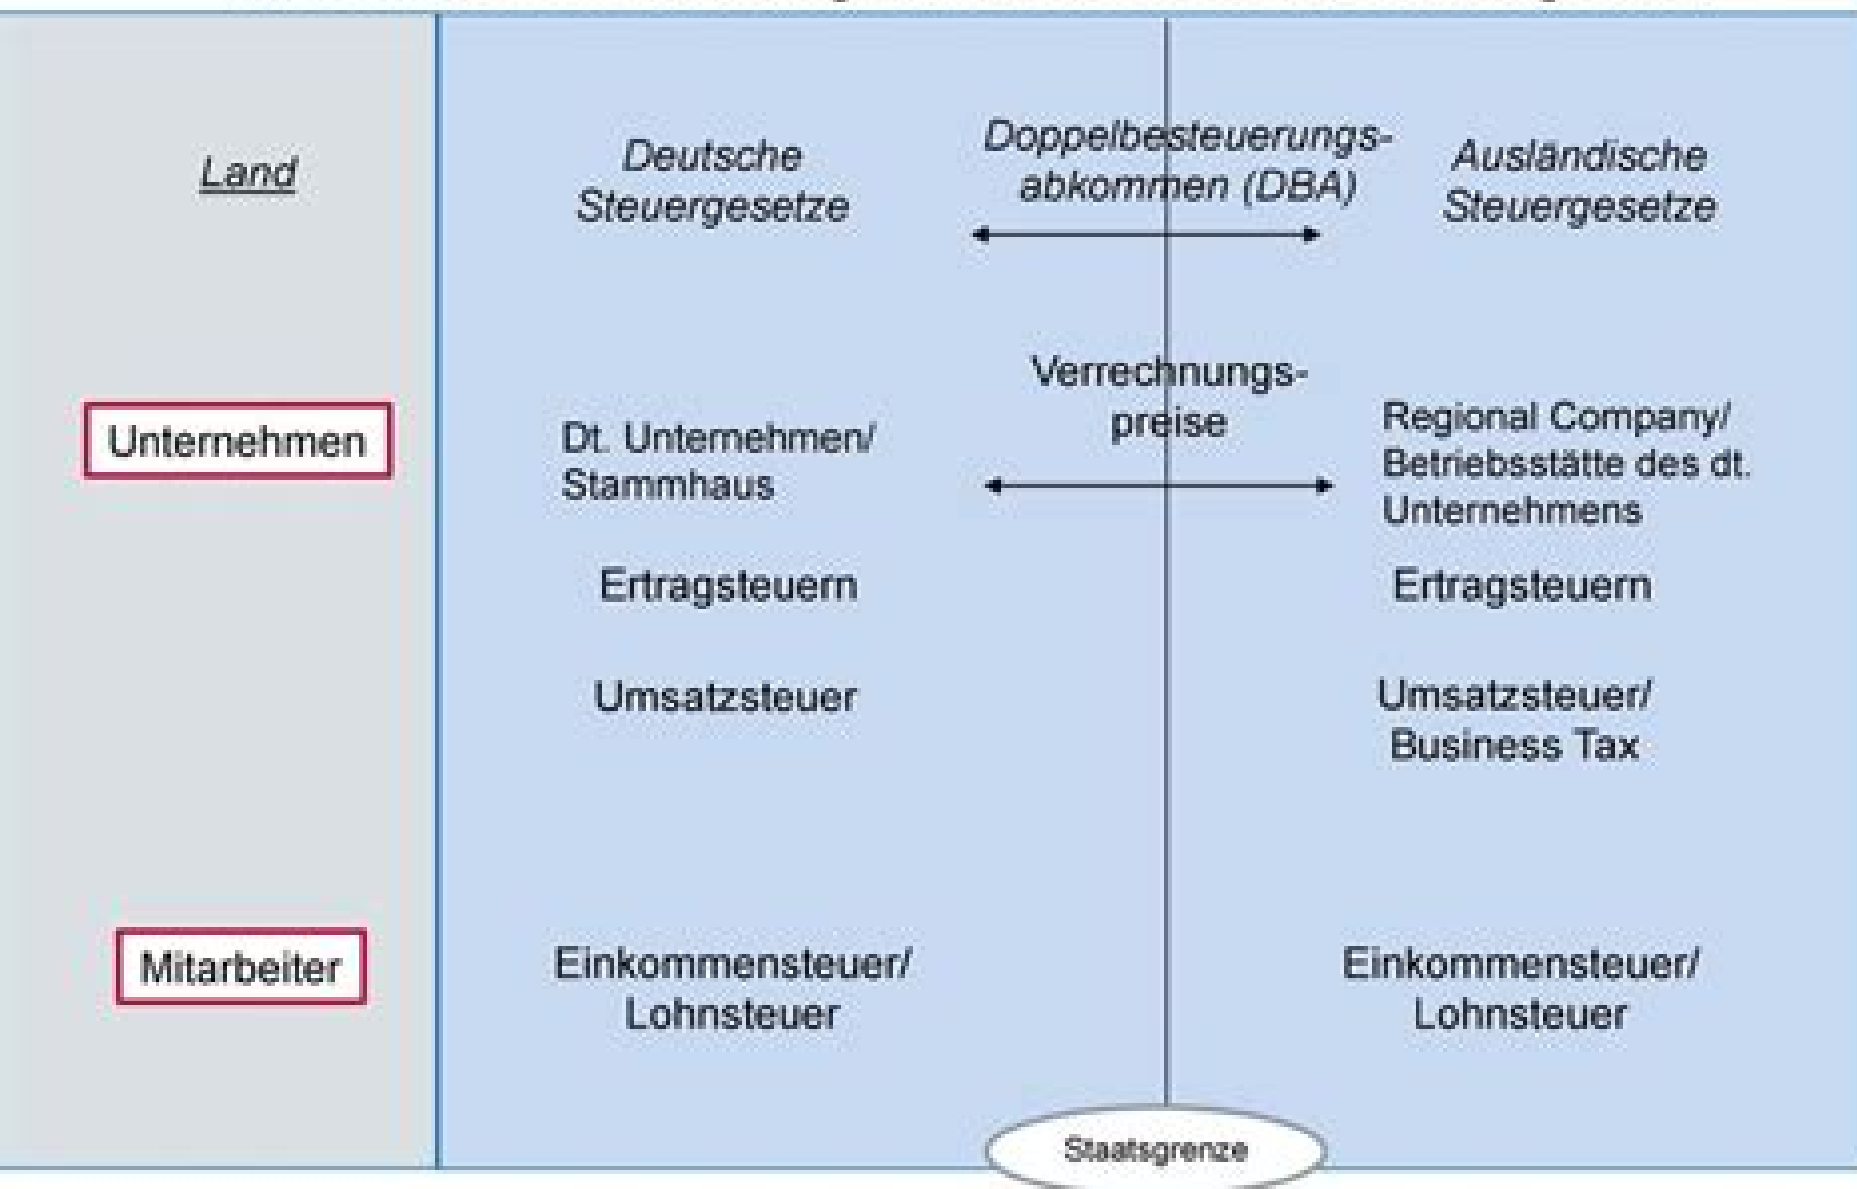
Land

Deutsche Steuergesetze

Doppelbesteuerungsabkommen (DBA)

Ausländische Steuergesetze

Unternehmen

Dt. Unternehmen/ Stammhaus

Verrechnungspreise

Regional Company/ Betriebsstätte des dt. Unternehmens

Ertragsteuern

Ertragsteuern

Umsatzsteuer

Umsatzsteuer/ Business Tax

Mitarbeiter

Einkommensteuer/ Lohnsteuer

Einkommensteuer/ Lohnsteuer

Staatsgrenze